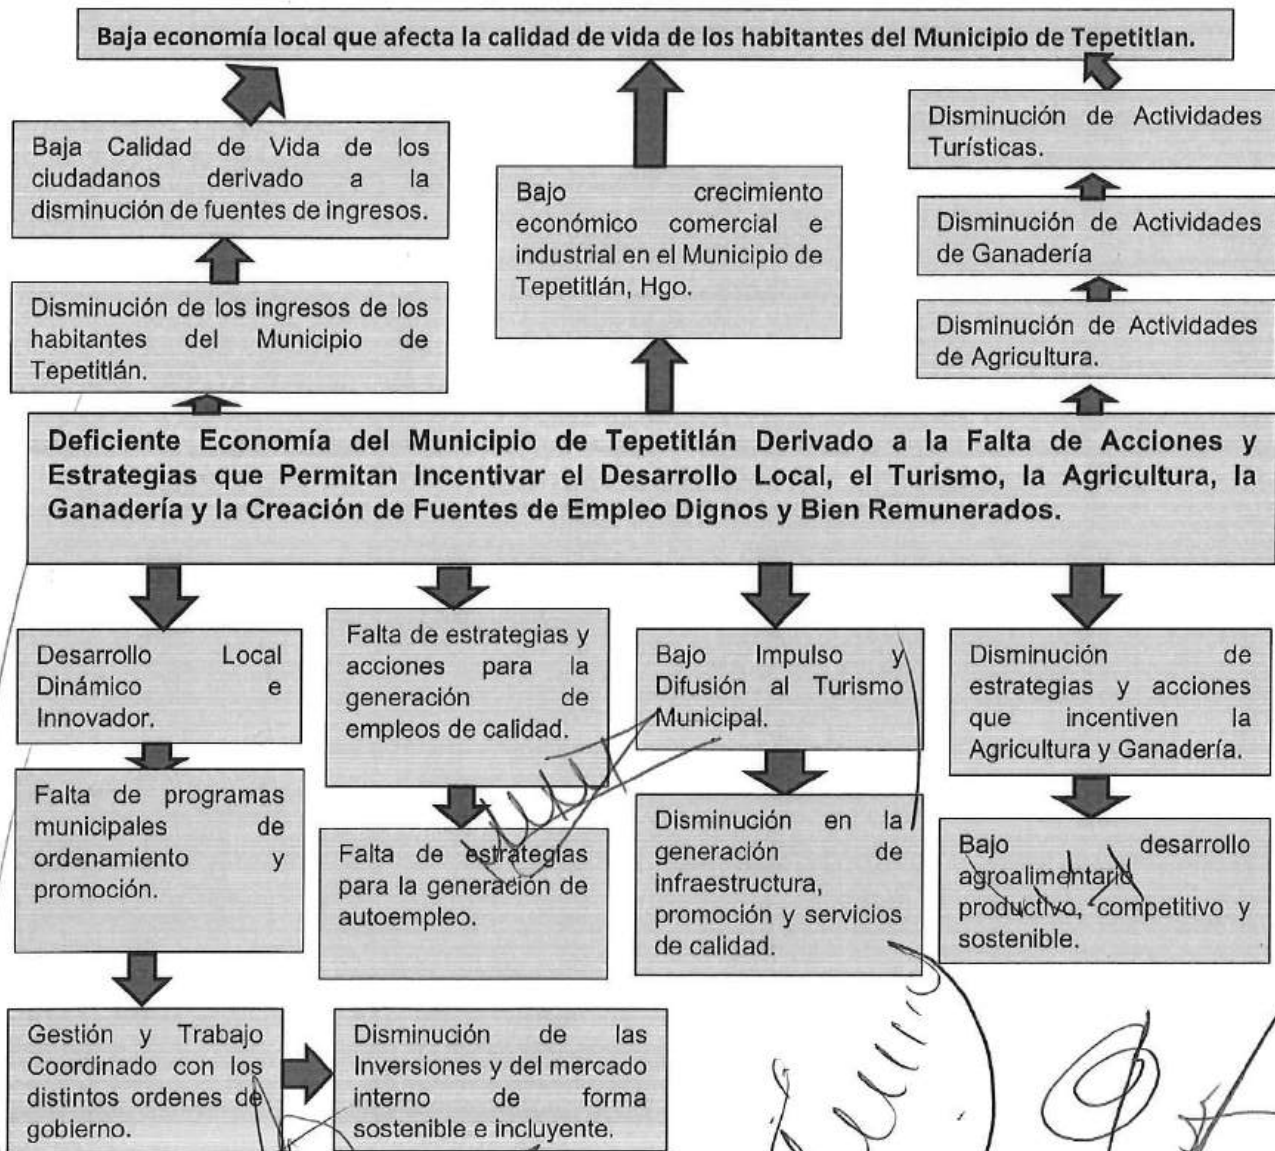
Baja economía local que afecta la calidad de vida de los habitantes del Municipio de Tepetitlan.

Baja Calidad de Vida de los ciudadanos derivado a la disminución de fuentes de ingresos.

Disminución de los ingresos de los habitantes del Municipio de Tepetitlán.

Bajo crecimiento económico comercial e industrial en el Municipio de Tepetitlán, Hgo.

Disminución de Actividades Turísticas.

Disminución de Actividades de Ganadería

Disminución de Actividades de Agricultura.

Deficiente Economía del Municipio de Tepetitlán Derivado a la Falta de Acciones y Estrategias que Permitan Incentivar el Desarrollo Local, el Turismo, la Agricultura, la Ganadería y la Creación de Fuentes de Empleo Dignos y Bien Remunerados.

Desarrollo Local Dinámico e Innovador.

Falta de programas municipales de ordenamiento y promoción.

Gestión y Trabajo Coordinado con los distintos ordenes de gobierno.

Falta de estrategias y acciones para la generación de empleos de calidad.

Falta de estrategias para la generación de autoempleo.

Disminución de las Inversiones y del mercado interno de forma sostenible e incluyente.

Bajo Impulso y Difusión al Turismo Municipal.

Disminución en la generación de infraestructura, promoción y servicios de calidad.

Disminución de estrategias y acciones que incentiven la Agricultura y Ganadería.

Bajo desarrollo agroalimentario productivo, competitivo y sostenible.